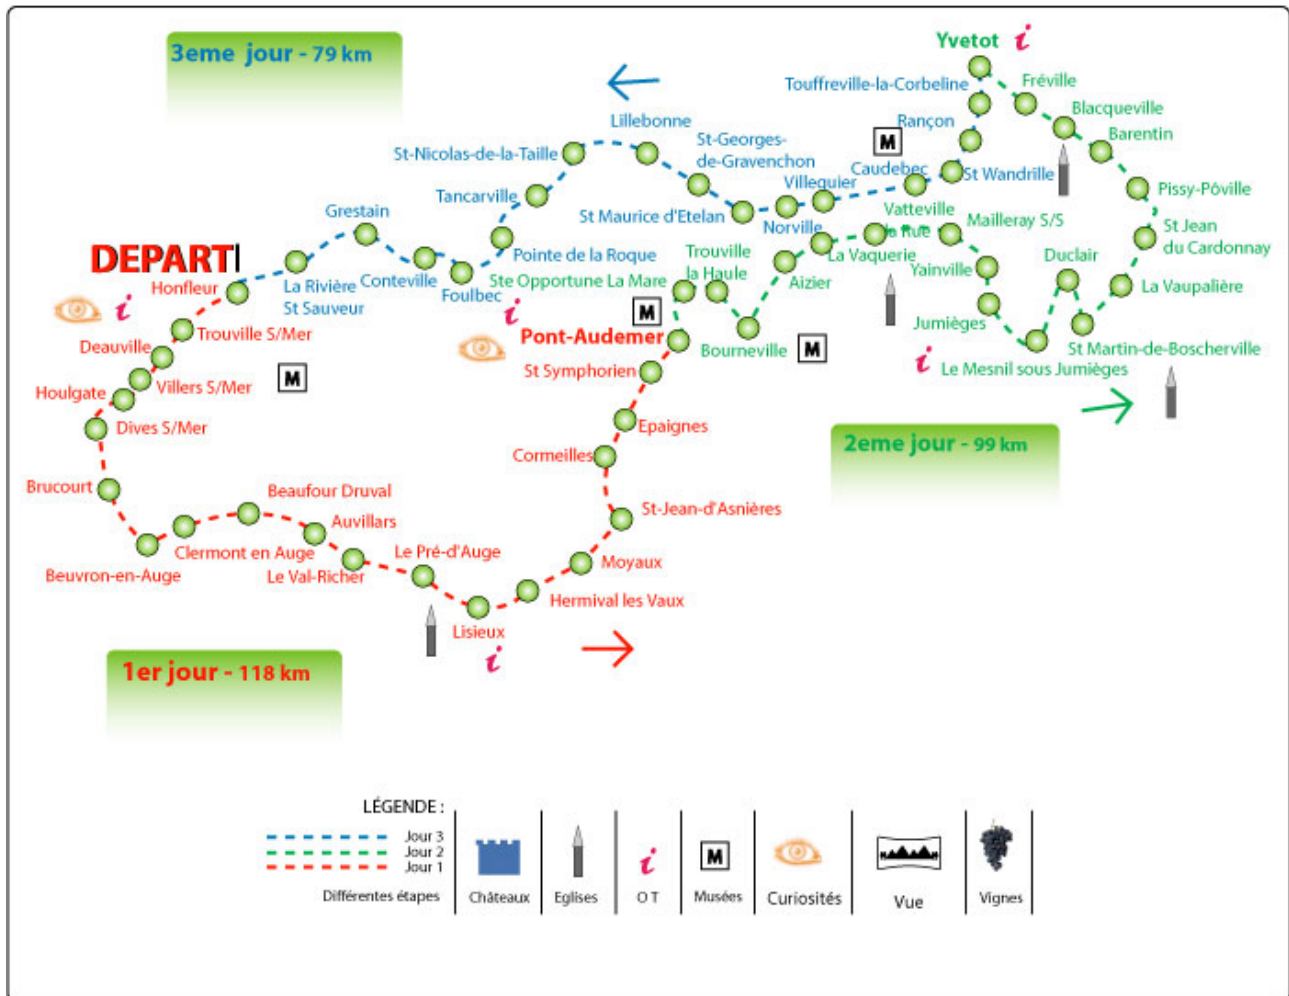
3eme jour - 79 km

Yvetot
i
Touffreville-la-Corbeline
Fréville
Blacqueville
Barentin
Pissy-Pôville
St Jean du Cardonnay
La Vaupalière
Rançon
Caudebec
St Wandrille
Lillebonne
St-Georges-de-Gravenchon
Villequier
St-Nicolas-de-la-Taille
Tancarville
St Maurice d'Etelan
Norville
Vatteville la Rue
Mailleray S/S
La Vaquerie
Yainville
Duclair
Grestain
DEPART
Honfleur
i
La Rivière St Sauveur
Conteville
Foulbec
Pointe de la Roque
Ste Opportune La Mare
Trouville la Haule
Aizier
Jumièges
Le Mesnil sous Jumièges
i
St Martin-de-Boscherville
Trouville S/Mer
Deauville
Villers S/Mer
Houlgate
Dives S/Mer
i
Pont-Audemer
St Symphorien
Bourneville
M
M
M
M
Epaignes
Cormeilles
2eme jour - 99 km
Brucourt
Beaufour Druval
Auvillars
Clermont en Auge
Beuvron-en-Auge
Le Val-Richer
Le Pré-d'Auge
St-Jean-d'Asnières
Moyaux
Hermival les Vaux
Lisieux
i
1er jour - 118 km

LÉGENDE :
Jour 3
Jour 2
Jour 1
Différentes étapes
Châteaux
Eglises
i
O T
M
Musées
Curiosités
Vue
Vignes